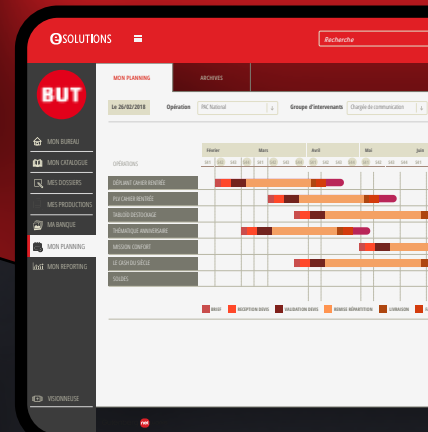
eSOLUTIONS

Recherche

BUT

MON BUREAU
MON CATALOGUE
MES DOSSIERS
MES PRODUCTIONS
MA BANQUE
MON PLANNING
MON REPORTING

VISIONNEUSE

MON PLANNING
ARCHIVES

Le 26/02/2018
Opération
PAC National
Groupe d'intervenants
Chargée de communication

Février
Mars
Avril
Mai
Juin

OPÉRATIONS

DÉPLIANT CAHIER RENTRÉE
PLV CAHIER RENTRÉE
TABLOID DESTOCKAGE
THÉMATIQUE ANNIVERSAIRE
MISSION CONFORT
LE CASH DU SIÈCLE
SOLDES

BRIEF
RÉCEPTION DEVIS
VALIDATION DEVIS
REMISE RÉPARTITION
LIVRAISON